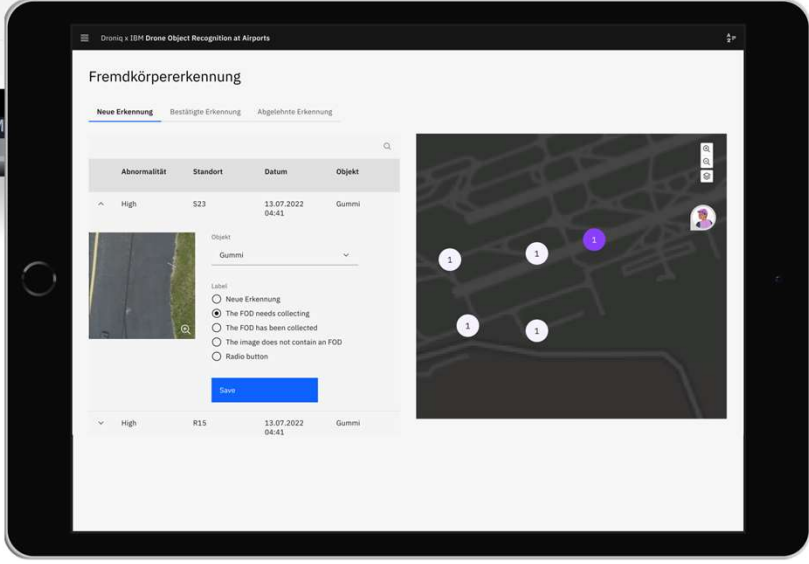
Droniq x IBM Drone Object Recognition at Airports

Fremdkörpererkennung

Neue Erkennung Bestätigte Erkennung Abgelehnte Erkennung

| | Abnormalität | Standort | Datum | Objekt |
|---|---|---|---|---|
| ^ | High | S23 | 13.07.2022 04:41 | Gummi |

Objekt
Gummi

Label
Neue Erkennung
The FOD needs collecting
The FOD has been collected
The image does not contain an FOD
Radio button

Save

| | Abnormalität | Standort | Datum | Objekt |
|---|---|---|---|---|
| v | High | R15 | 13.07.2022 04:41 | Gummi |

1
1
1
1
1